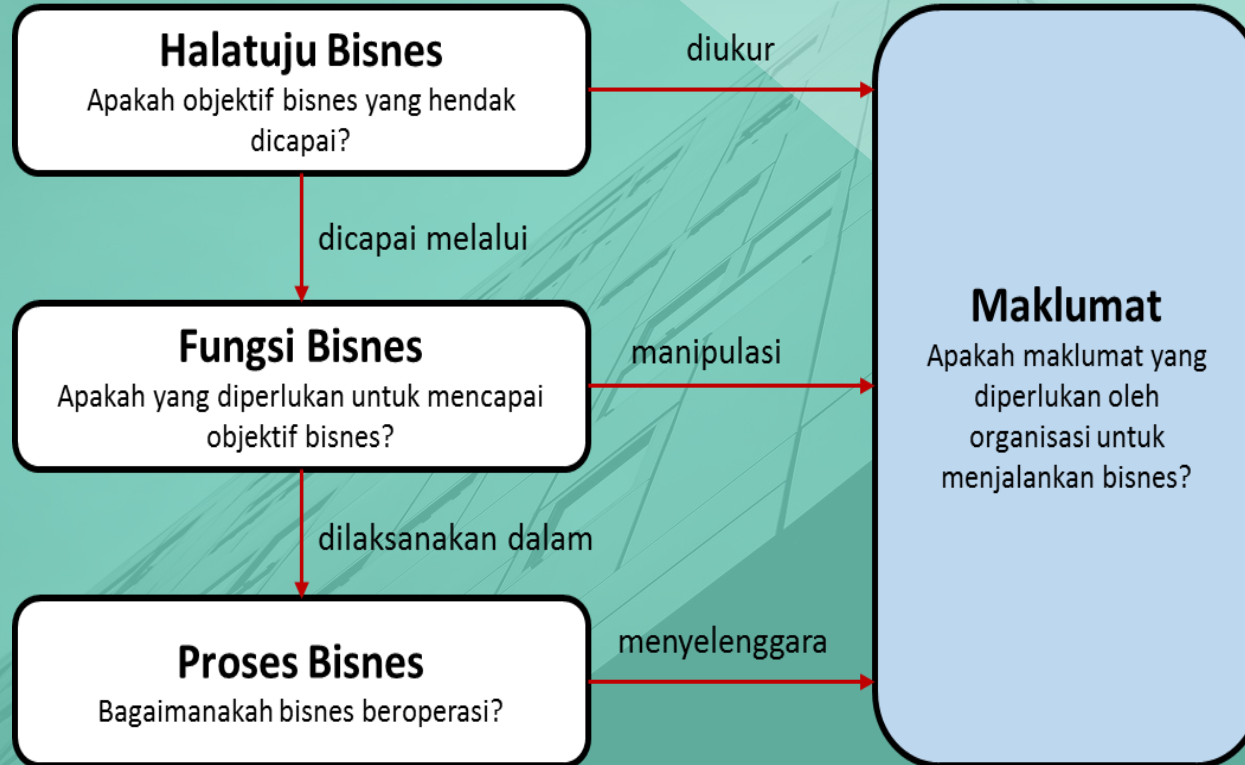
Halatuju Bisnes
Apakah objektif bisnes yang hendak dicapai?

diukur

dicapai melalui

Fungsi Bisnes
Apakah yang diperlukan untuk mencapai objektif bisnes?

manipulasi

dilaksanakan dalam

Proses Bisnes
Bagaimanakah bisnes beroperasi?

menyelenggara

Maklumat
Apakah maklumat yang diperlukan oleh organisasi untuk menjalankan bisnes?